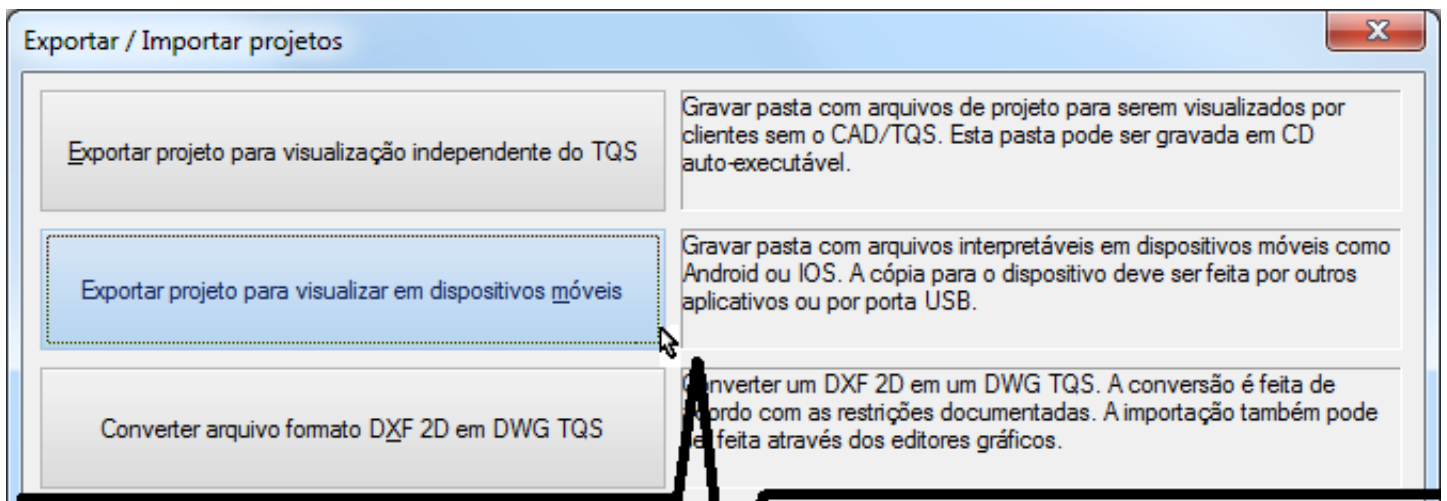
Exportar / Importar projetos

X

Exportar projeto para visualização independente do TQS

Gravar pasta com arquivos de projeto para serem visualizados por clientes sem o CAD/TQS. Esta pasta pode ser gravada em CD auto-executável.

Exportar projeto para visualizar em dispositivos móveis

Gravar pasta com arquivos interpretáveis em dispositivos móveis como Android ou IOS. A cópia para o dispositivo deve ser feita por outros aplicativos ou por porta USB.

Converter arquivo formato DXF 2D em DWG TQS

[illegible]nverter um DXF 2D em um DWG TQS. A conversão é feita de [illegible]ordo com as restrições documentadas. A importação também pode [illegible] feita através dos editores gráficos.